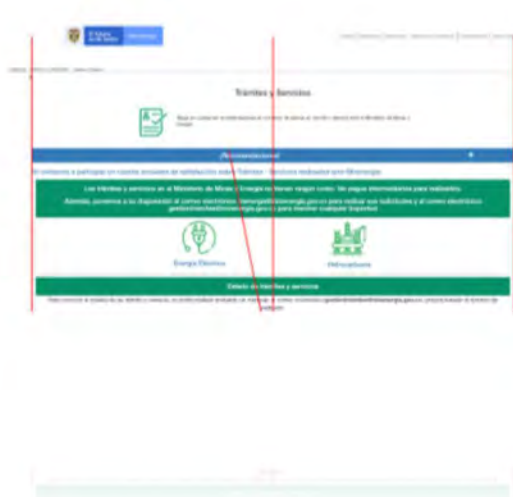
Trámites y Servicios

¡Recomendaciones!

Los trámites y servicios en el Ministerio de Minas y Energía no tienen ningún costo. No pague intermediarios para realizarlos.

Energía Eléctrica

Hidrocarburos

Estado de trámites y servicios